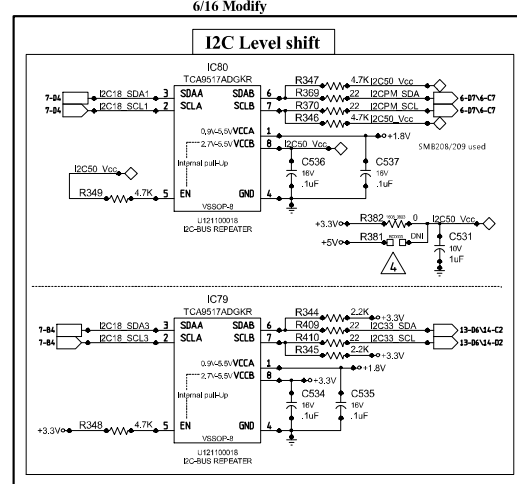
6/16 Modify

I2C Level shift

IC80
TCA9517ADGKR
7-D4 I2C18 SDA1 3 SDAA
7-D4 I2C18 SCL1 2 SCLA
SDAB 6
SCLB 7
R347 4.7K I2C50 Vcc
R369 22 I2CPM SDA
R370 22 I2CPM SCL
R346 4.7K I2C50 Vcc
6-D7\6-C7
6-D7\6-C7
0.9V~5.5V VCCA 1
+1.8V
2.7V~5.5V VCCB 8
I2C50 Vcc
SMB208/209 used
Internal pull-Up
C536 16V .1uF
C537 16V .1uF
I2C50 Vcc
R349 4.7K 5 EN
GND 4
VSSOP-8
U121100018
I2C-BUS REPEATER
+3.3V R382 0 I2C50 Vcc
+5V R381 DNI
C531 10V 1uF
4

IC79
TCA9517ADGKR
7-B4 I2C18 SDA3 3 SDAA
7-B4 I2C18 SCL3 2 SCLA
SDAB 6
SCLB 7
R344 2.2K +3.3V
R409 22 I2C33 SDA
R410 22 I2C33 SCL
R345 2.2K +3.3V
13-D6\14-C2
13-D6\14-D2
0.9V~5.5V VCCA 1
+1.8V
2.7V~5.5V VCCB 8
+3.3V
Internal pull-Up
C534 16V .1uF
C535 16V .1uF
+3.3V R348 4.7K 5 EN
GND 4
VSSOP-8
U121100018
I2C-BUS REPEATER